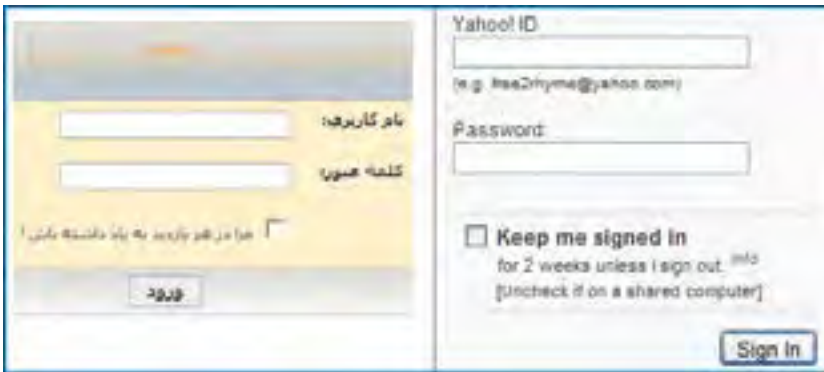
نام کاربری:

کلمه عبور:

مرا در هر بازدید به یاد داشته باش!

ورود

Yahoo! ID

(e.g. free2rhyme@yahoo.com)

Password

Keep me signed in

for 2 weeks unless I sign out. Info

[Uncheck if on a shared computer]

Sign In